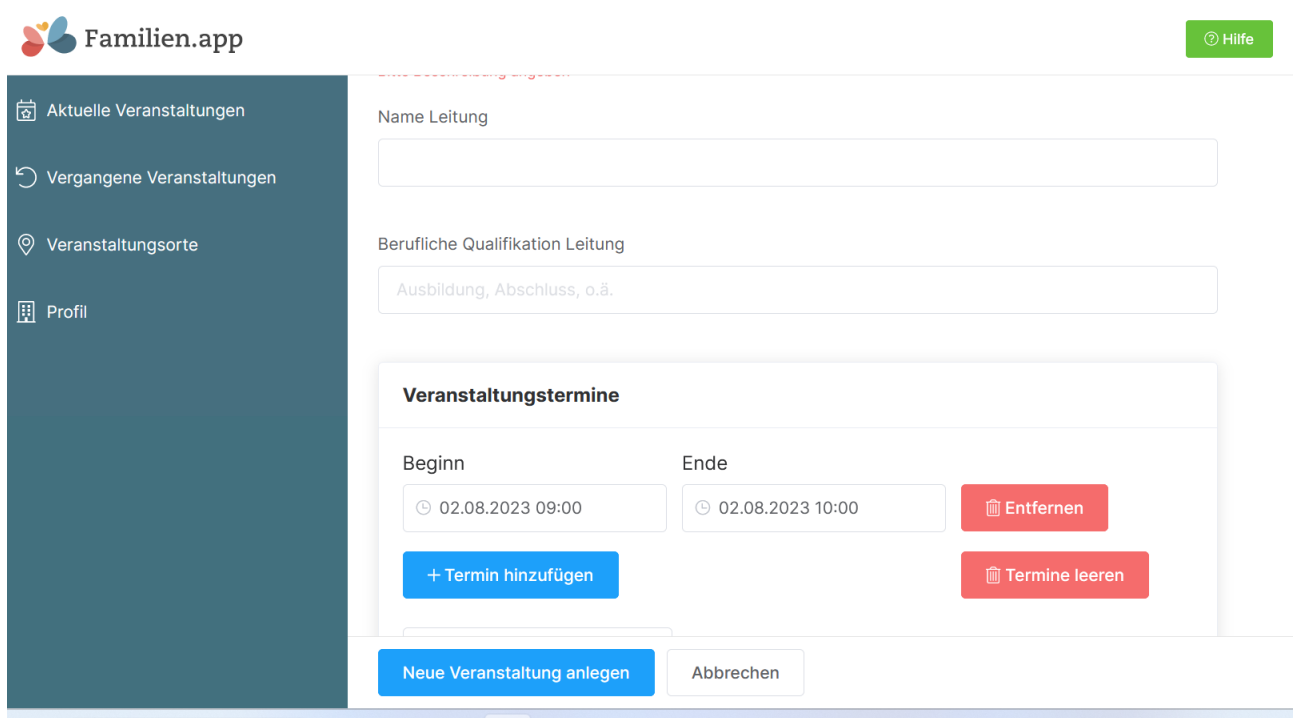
Familien.app

Hilfe

Aktuelle Veranstaltungen

Vergangene Veranstaltungen

Veranstaltungsorte

Profil

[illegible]

Name Leitung

Berufliche Qualifikation Leitung

Ausbildung, Abschluss, o.ä.

Veranstaltungstermine

Beginn

Ende

02.08.2023 09:00

02.08.2023 10:00

Entfernen

+ Termin hinzufügen

Termine leeren

Neue Veranstaltung anlegen

Abbrechen